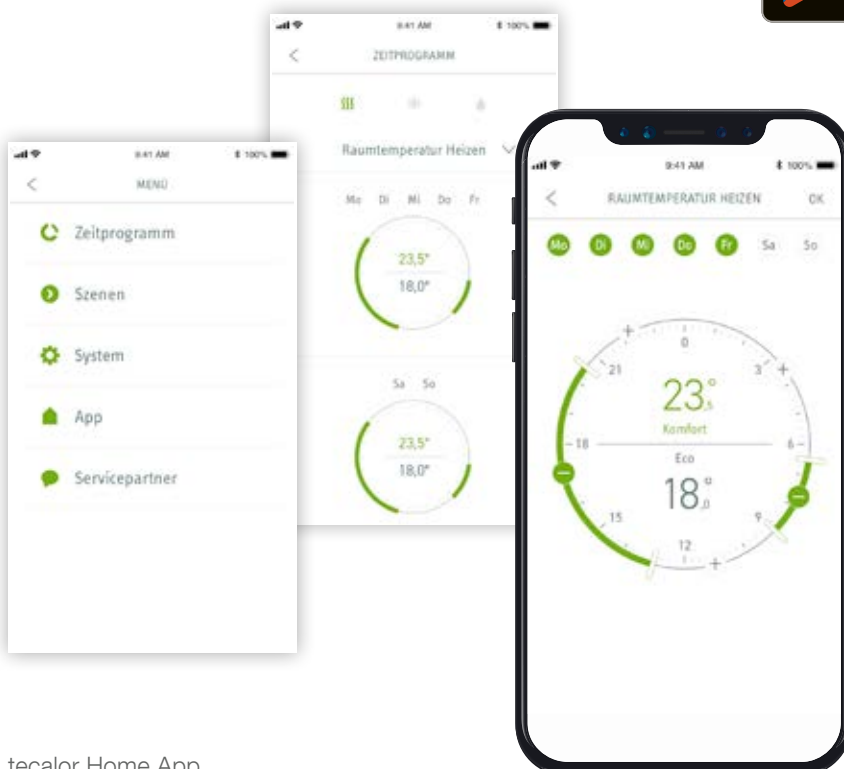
9:41 AM
100%
ZEITPROGRAMM
Raumtemperatur Heizen
Mo Di Mi Do Fr
23,5°
18,0°
Sa So
23,5°
18,0°

9:41 AM
100%
MENÜ
Zeitprogramm
Szenen
System
App
Servicepartner

9:41 AM
100%
RAUMTEMPERATUR HEIZEN
OK
Mo Di Mi Do Fr Sa So
0
3
6
9
12
15
18
21
$23^{\circ}_{,5}$
Komfort
Eco
$18^{\circ}_{,0}$

tecalor Home App